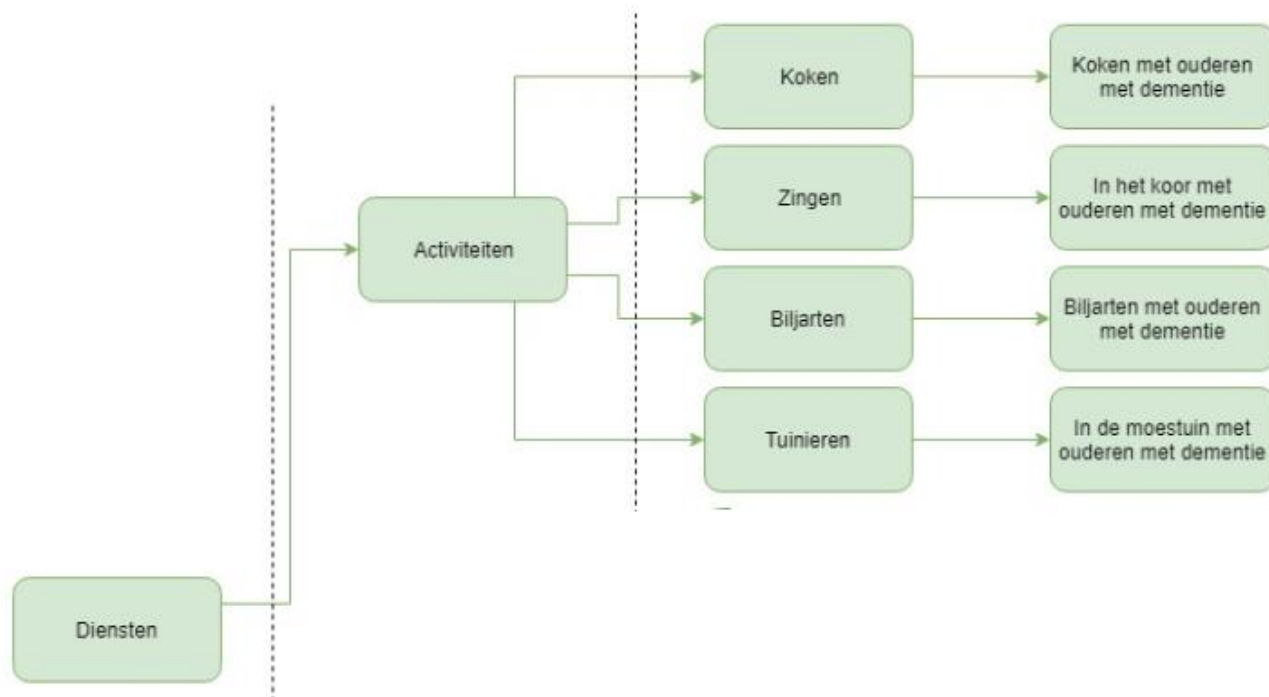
Koken

Koken met ouderen met dementie

Zingen

In het koor met ouderen met dementie

Activiteiten

Biljarten

Biljarten met ouderen met dementie

Tuinieren

In de moestuin met ouderen met dementie

Diensten